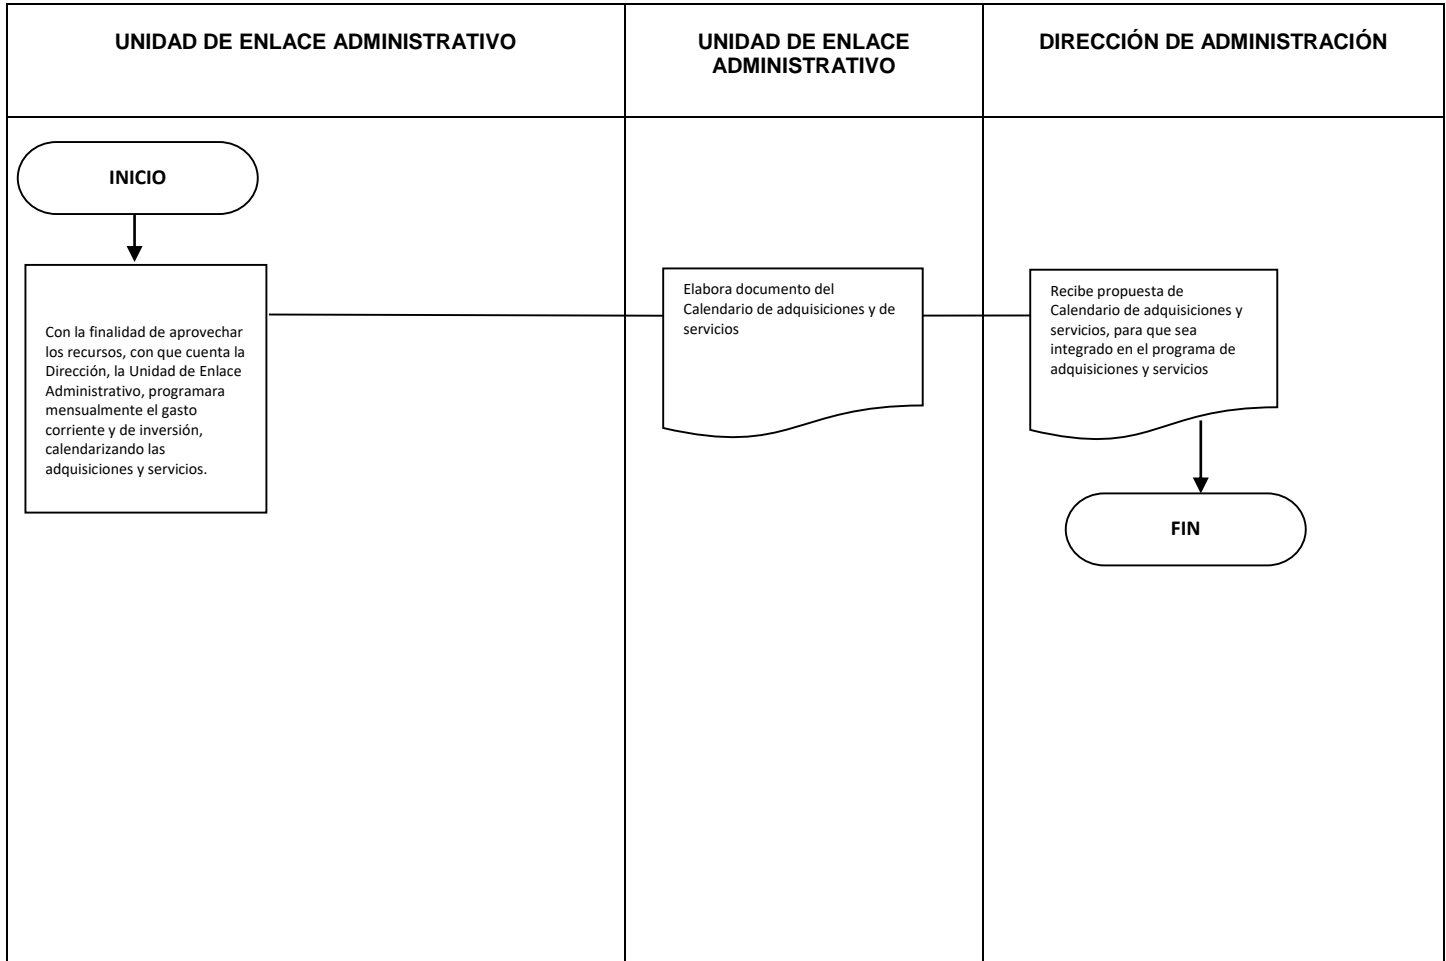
UNIDAD DE ENLACE ADMINISTRATIVO

UNIDAD DE ENLACE ADMINISTRATIVO

DIRECCIÓN DE ADMINISTRACIÓN

INICIO

Con la finalidad de aprovechar los recursos, con que cuenta la Dirección, la Unidad de Enlace Administrativo, programara mensualmente el gasto corriente y de inversión, calendarizando las adquisiciones y servicios.

Elabora documento del Calendario de adquisiciones y de servicios

Recibe propuesta de Calendario de adquisiciones y servicios, para que sea integrado en el programa de adquisiciones y servicios

FIN